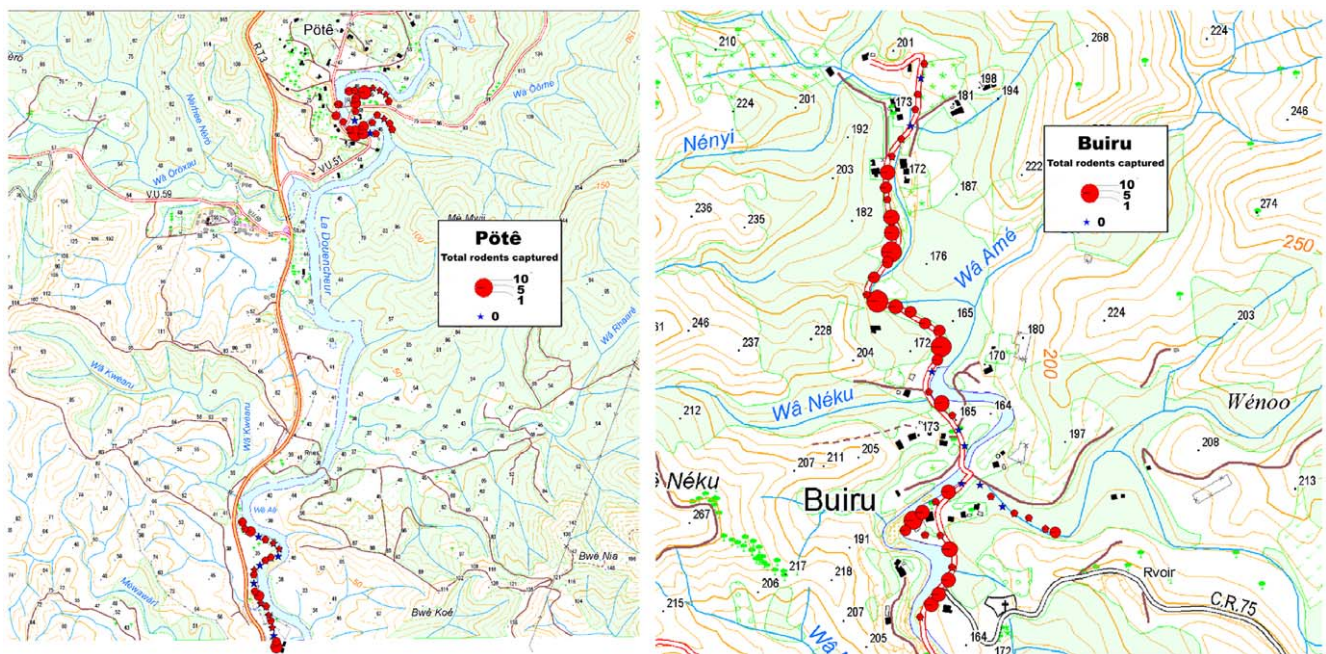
Pötê
R.1.3
Wâ Ôôme
Nérhee Nôrô
Wâ Ôrôxau
V.U.51
V.U.59
La Dothéo
Mê Moii
150
Wâ Kwéaru
Wâ Kwéaru
Wâ Ai
Wâ Rhaaré
Mêwaaêêrê
Bwê Nia
Bwê Koé
50

Pötê
Total rodents captured
10
5
1
0

210
201
268
224
224
201
198
181
194
246
Ményi
192
173
203
172
222
187
182
274
236
235
176
Wâ Amé
250
246
228
165
224
203
237
204
172
180
170
200
Wâ Néku
165
164
Wénoo
212
173
197
208
207
211
205
213
Néku
267
Buiru
191
217
218
Rvoir
206
C.R.75
215
207
205
164
172
Wâ

Buiru
Total rodents captured
10
5
1
0